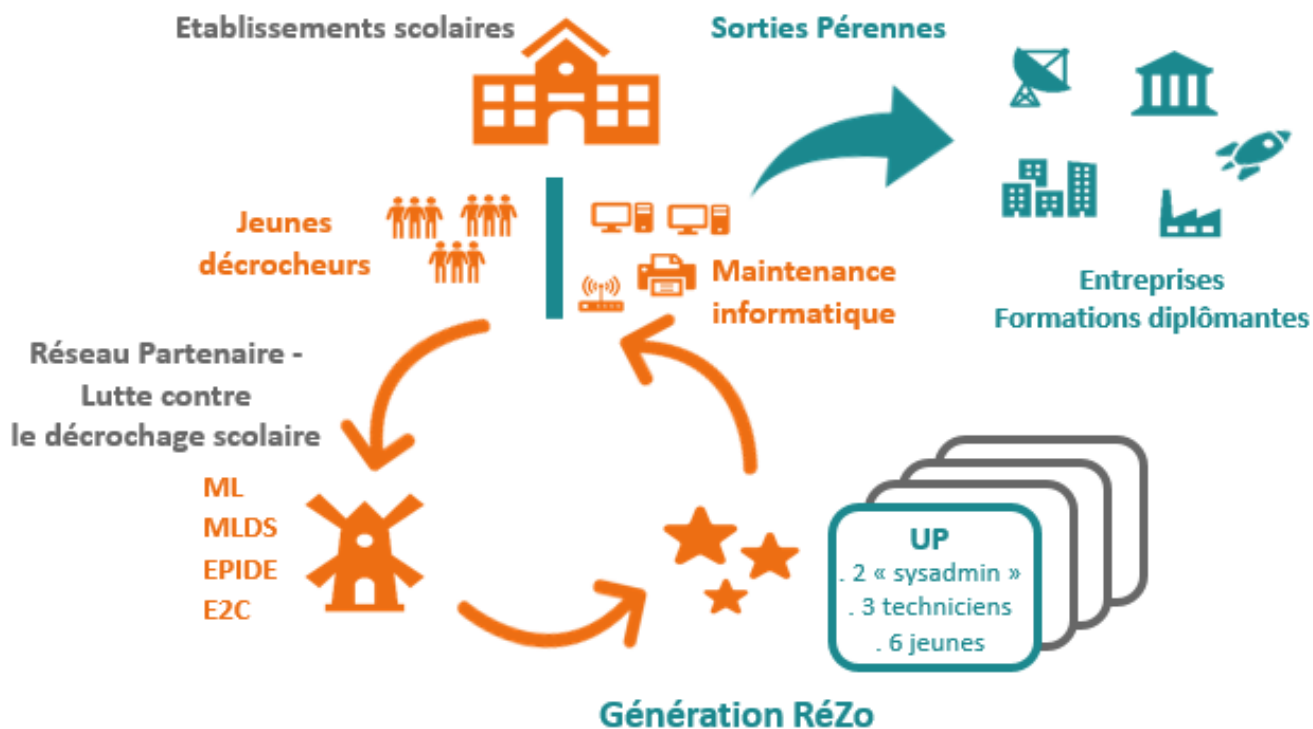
Etablissements scolaires

Sorties Pérennes

Jeunes décrocheurs

Maintenance informatique

Entreprises
Formations diplômantes

Réseau Partenaire - Lutte contre le décrochage scolaire

ML
MLDS
EPIDE
E2C

UP
. 2 « sysadmin »
. 3 techniciens
. 6 jeunes

Génération RéZo